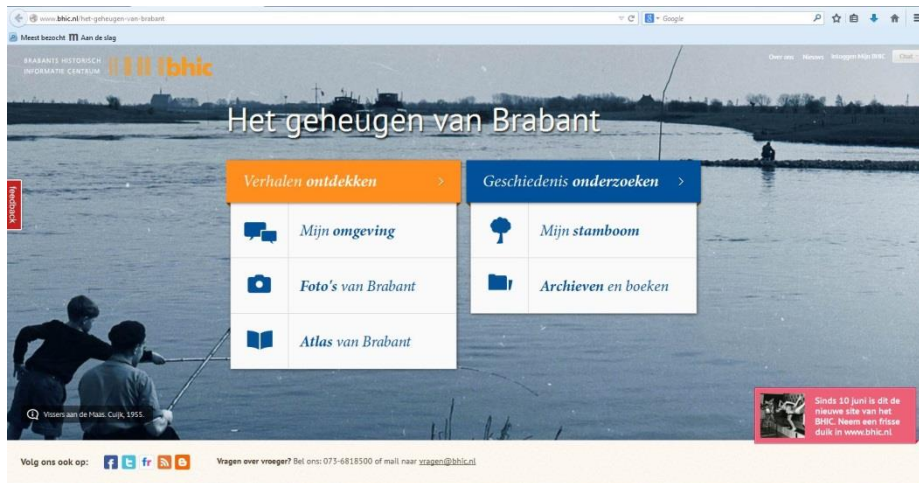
www.bhic.nl/het-geheugen-van-brabant

Google

Meest bezocht Aan de slag

BRABANTS HISTORISCH INFORMATIE CENTRUM bhic

Over ons Nieuws Inloggen Mijn BHIC Chat

Het geheugen van Brabant

Feedback

Verhalen ontdekken

Geschiedenis onderzoeken

Mijn omgeving

Mijn stamboom

Foto's van Brabant

Archieven en boeken

Atlas van Brabant

Vissers aan de Maas, Cuijk, 1955.

Sinds 10 juni is dit de nieuwe site van het BHIC. Neem een frisse duik in www.bhic.nl

Volg ons ook op:

Vragen over vroeger? Bel ons: 073-6818500 of mail naar vragen@bhic.nl